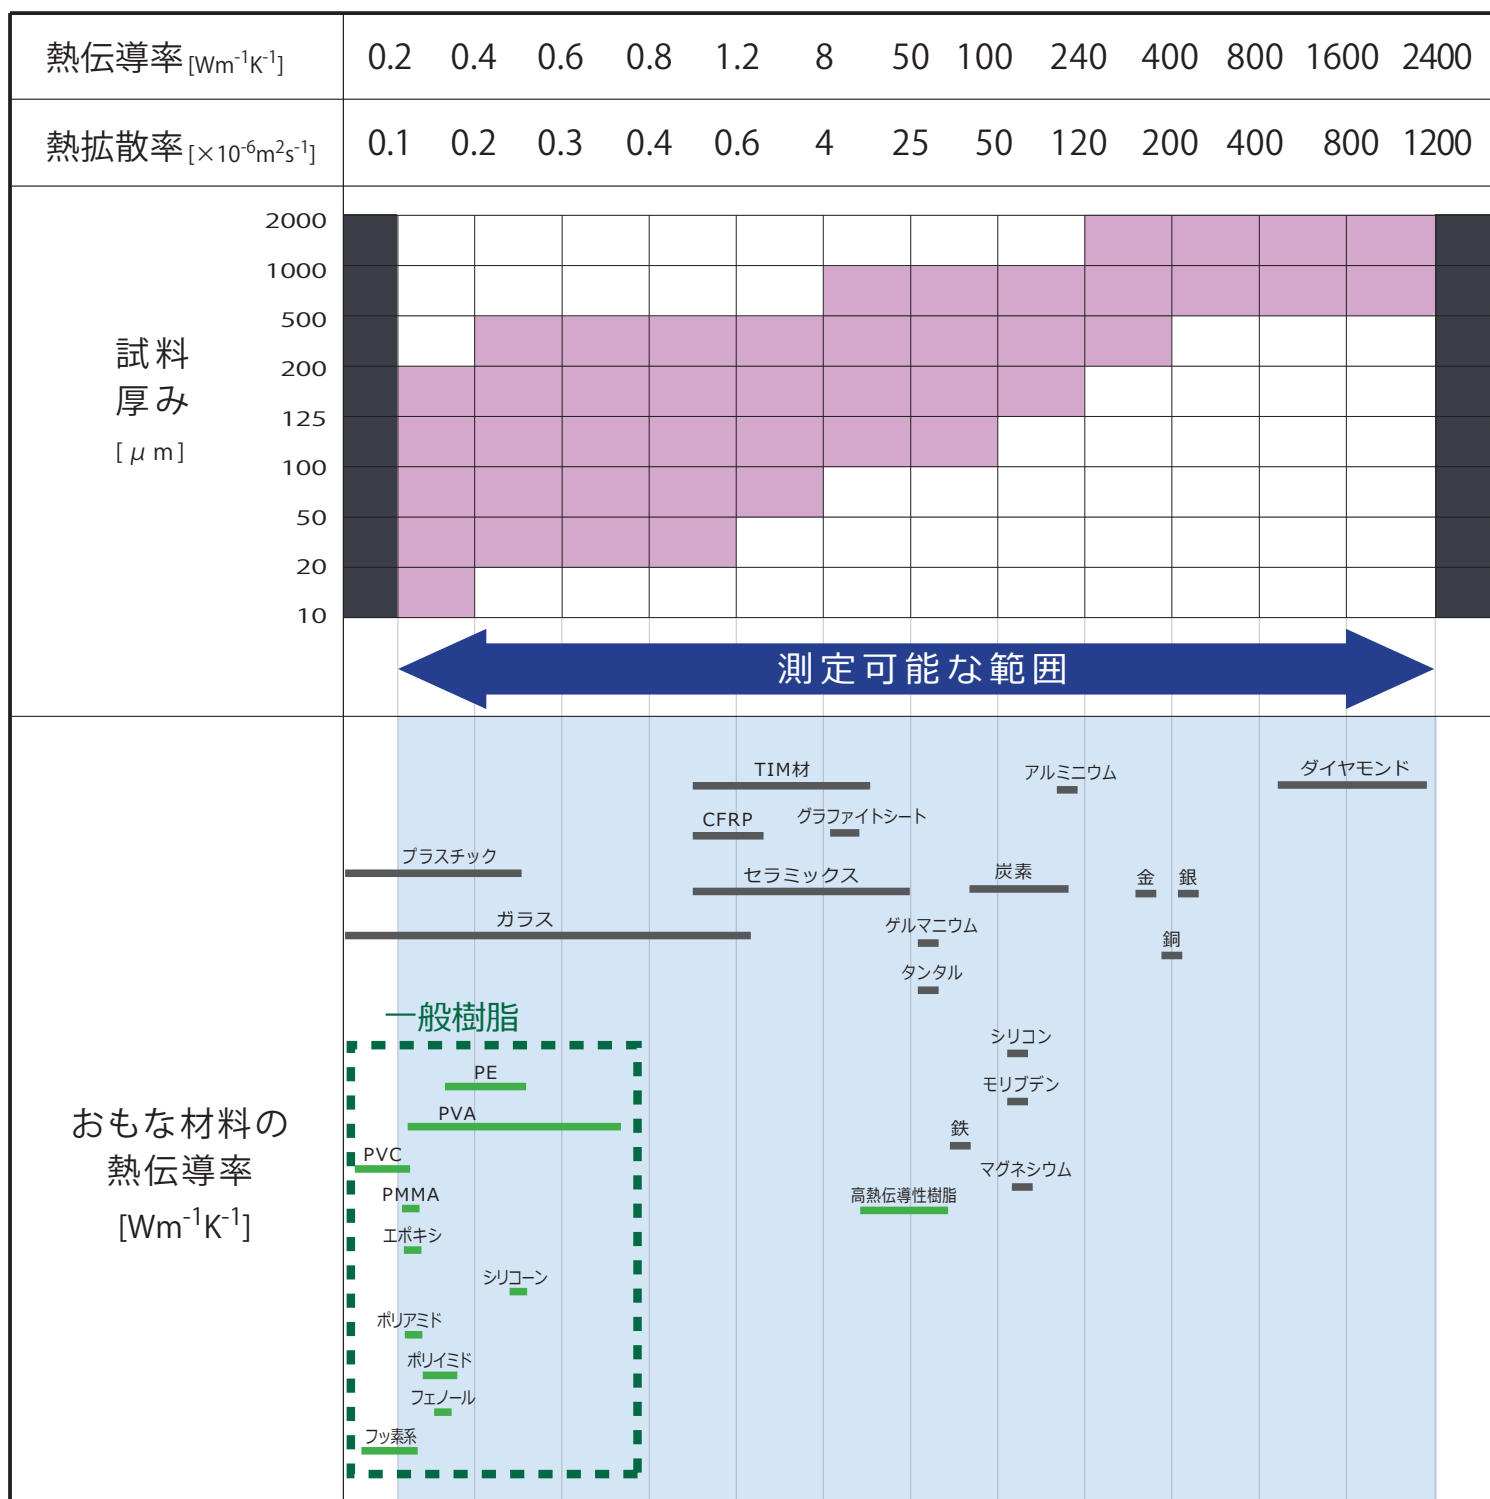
| 熱伝導率 [$Wm^{-1}K^{-1}$] | 0.2 | 0.4 | 0.6 | 0.8 | 1.2 | 8 | 50 | 100 | 240 | 400 | 800 | 1600 | 2400 |
|---|---|---|---|---|---|---|---|---|---|---|---|---|---|
| 熱拡散率 [$\times10^{-6}m^2s^{-1}$] | 0.1 | 0.2 | 0.3 | 0.4 | 0.6 | 4 | 25 | 50 | 120 | 200 | 400 | 800 | 1200 |

試料厚み [μm]

2000
1000
500
200
125
100
50
20
10

測定可能な範囲

おもな材料の熱伝導率 [$Wm^{-1}K^{-1}$]

TIM材
アルミニウム
ダイヤモンド
CFRP
グラファイトシート
プラスチック
セラミックス
炭素
金
銀
ガラス
ゲルマニウム
銅
タンタル
一般樹脂
シリコン
PE
モリブデン
PVA
鉄
PVC
マグネシウム
PMMA
高熱伝導性樹脂
エポキシ
シリコーン
ポリアミド
ポリイミド
フェノール
フッ素系